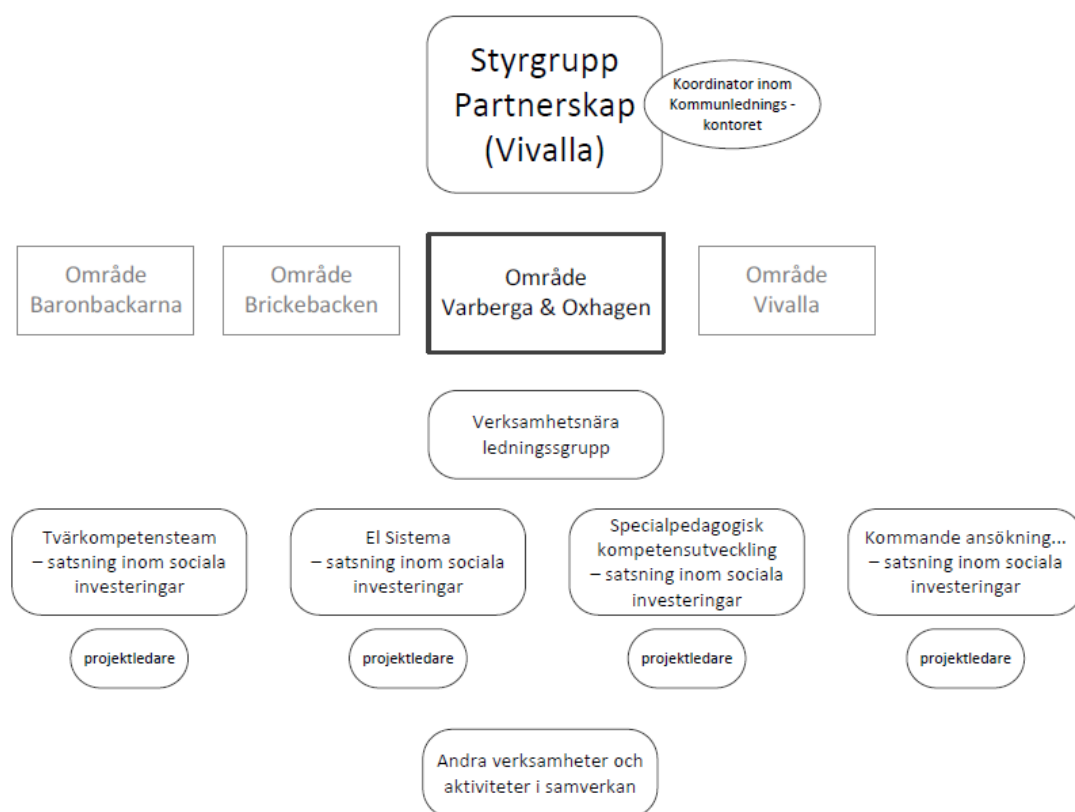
Styrgrupp Partnerskap (Vivalla)

Koordinator inom Kommunlednings - kontoret

Område Baronbackarna

Område Brickebacken

Område Varberga & Oxhagen

Område Vivalla

Verksamhetsnära ledningssgrupp

Tvärkompetensteam – satsning inom sociala investeringar

El Sistema – satsning inom sociala investeringar

Specialpedagogisk kompetensutveckling – satsning inom sociala investeringar

Kommande ansökning... – satsning inom sociala investeringar

projektledare

projektledare

projektledare

projektledare

Andra verksamheter och aktiviteter i samverkan